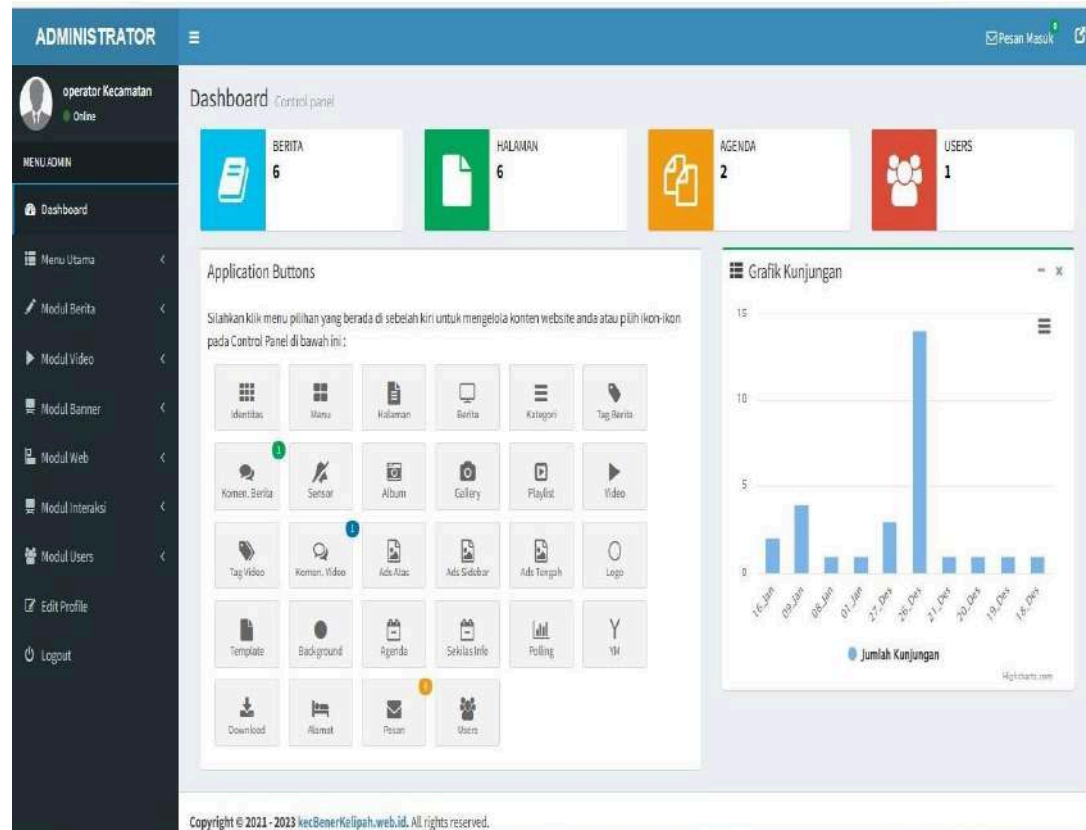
ADMINISTRATOR

Pesan Masuk 0

operator Kecamatan
Online

MENU ADMIN

Dashboard
Menu Utama
Modul Berita
Modul Video
Modul Banner
Modul Web
Modul Interaksi
Modul Users
Edit Profile
Logout

Dashboard Control panel

BERITA
6

HALAMAN
6

AGENDA
2

USERS
1

Application Buttons

Silahkan klik menu pilihan yang berada di sebelah kiri untuk mengelola konten website anda atau pilih ikon-ikon pada Control Panel di bawah ini :

Identitas
Menu
Halaman
Berita
Kategori
Tag Berita
1
Komen. Berita
Sensor
Album
Gallery
Playlist
Video
Tag Video
1
Komen. Video
Ads Atas
Ads Sidebar
Ads Tengah
Logo
Template
Background
Agenda
Sekilas Info
Polling
YM
Download
Alamat
0
Pesan
Users

Grafik Kunjungan

15
10
5
0

16_Jan
09_Jan
08_Jan
01_Jan
27_Des
26_Des
21_Des
20_Des
19_Des
18_Des

Jumlah Kunjungan

Highcharts.com

Copyright © 2021 - 2023 kecBenerKelipah.web.id. All rights reserved.